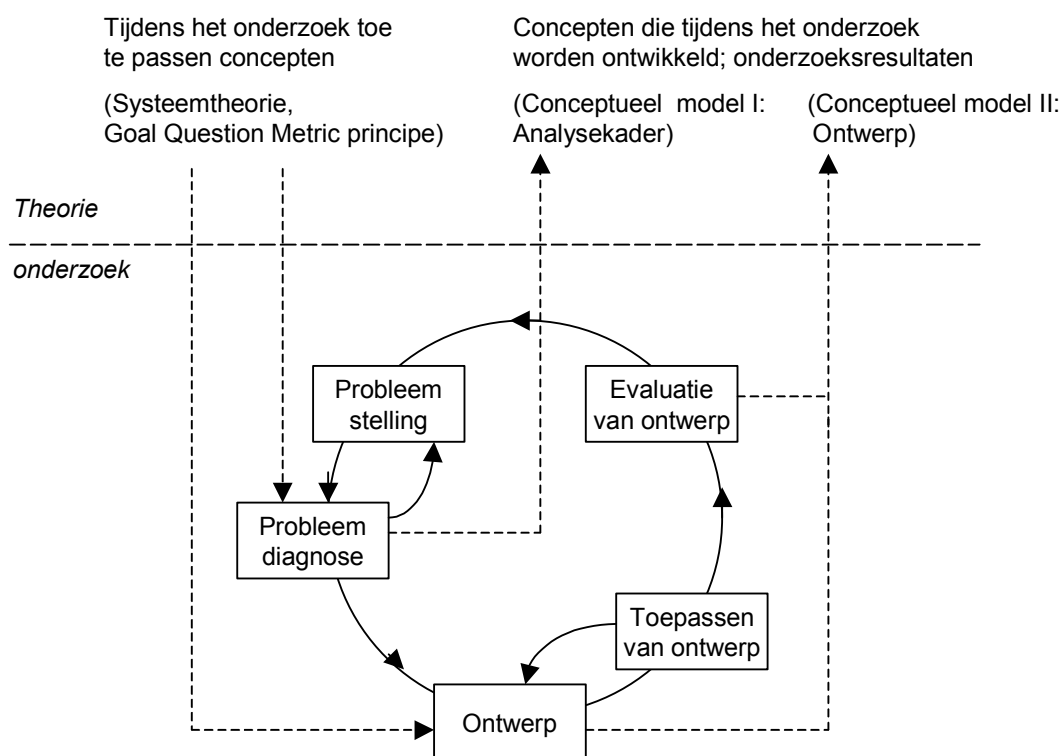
Tijdens het onderzoek toe te passen concepten

(Systeemtheorie, Goal Question Metric principe)

Concepten die tijdens het onderzoek worden ontwikkeld; onderzoeksresultaten

(Conceptueel model I: Analysekader)

(Conceptueel model II: Ontwerp)

Theorie

onderzoek

Probleem stelling

Evaluatie van ontwerp

Probleem diagnose

Toepassen van ontwerp

Ontwerp